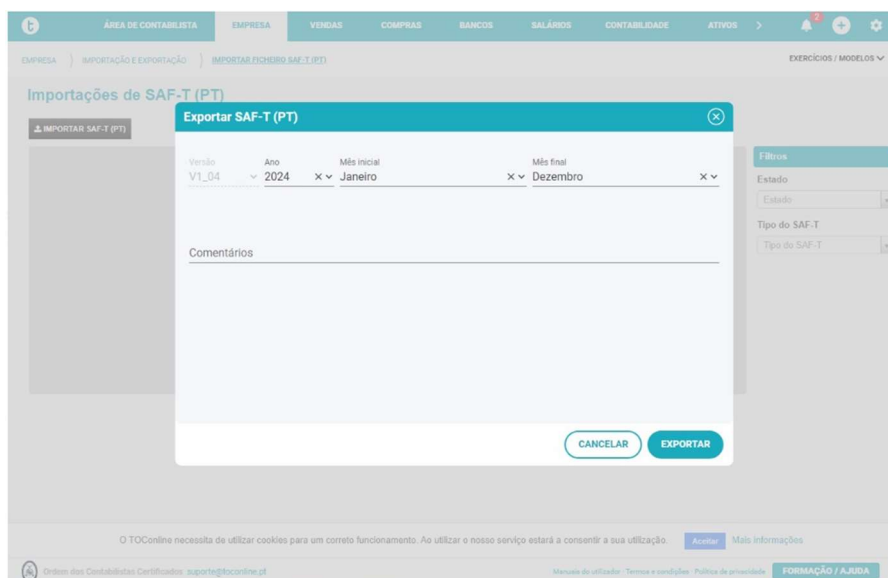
ÁREA DE CONTABILISTA EMPRESA VENDAS COMPRAS BANCOS SALÁRIOS CONTABILIDADE ATIVOS >

2

EMPRESA > IMPORTAÇÃO E EXPORTAÇÃO > IMPORTAR FICHEIRO SAF-T (PT)

EXERCÍCIOS / MODELOS

Importações de SAF-T (PT)

IMPORTAR SAF-T (PT)

Exportar SAF-T (PT)

Versão
V1_04

Ano
2024

Mês inicial
Janeiro

Mês final
Dezembro

Comentários

CANCELAR

EXPORTAR

Filtros

Estado

Estado

Tipo do SAF-T

Tipo do SAF-T

O TOConline necessita de utilizar cookies para um correto funcionamento. Ao utilizar o nosso serviço estará a consentir a sua utilização.

Aceitar

Mais informações

Ordem dos Contabilistas Certificados suporte@toconline.pt

Manuais do utilizador · Termos e condições · Política de privacidade

FORMAÇÃO / AJUDA